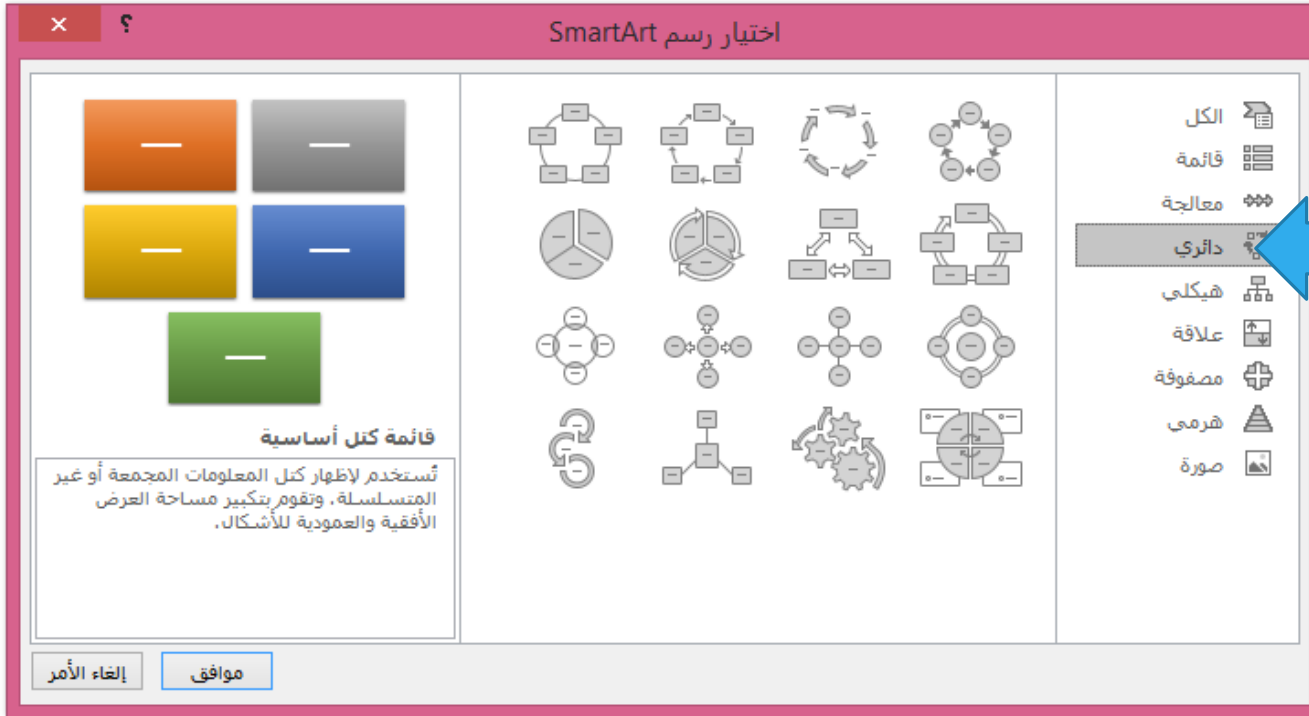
اختيار رسم SmartArt

؟

الكل
قائمة
معالجة
دائري
هيكلي
علاقة
مصفوفة
هرمي
صورة

قائمة كتل أساسية

تُستخدم لإظهار كتل المعلومات المجمعة أو غير المتسلسلة. وتقوم بتكبير مساحة العرض الأفقية والعمودية للأشكال.

موافق
إلغاء الأمر